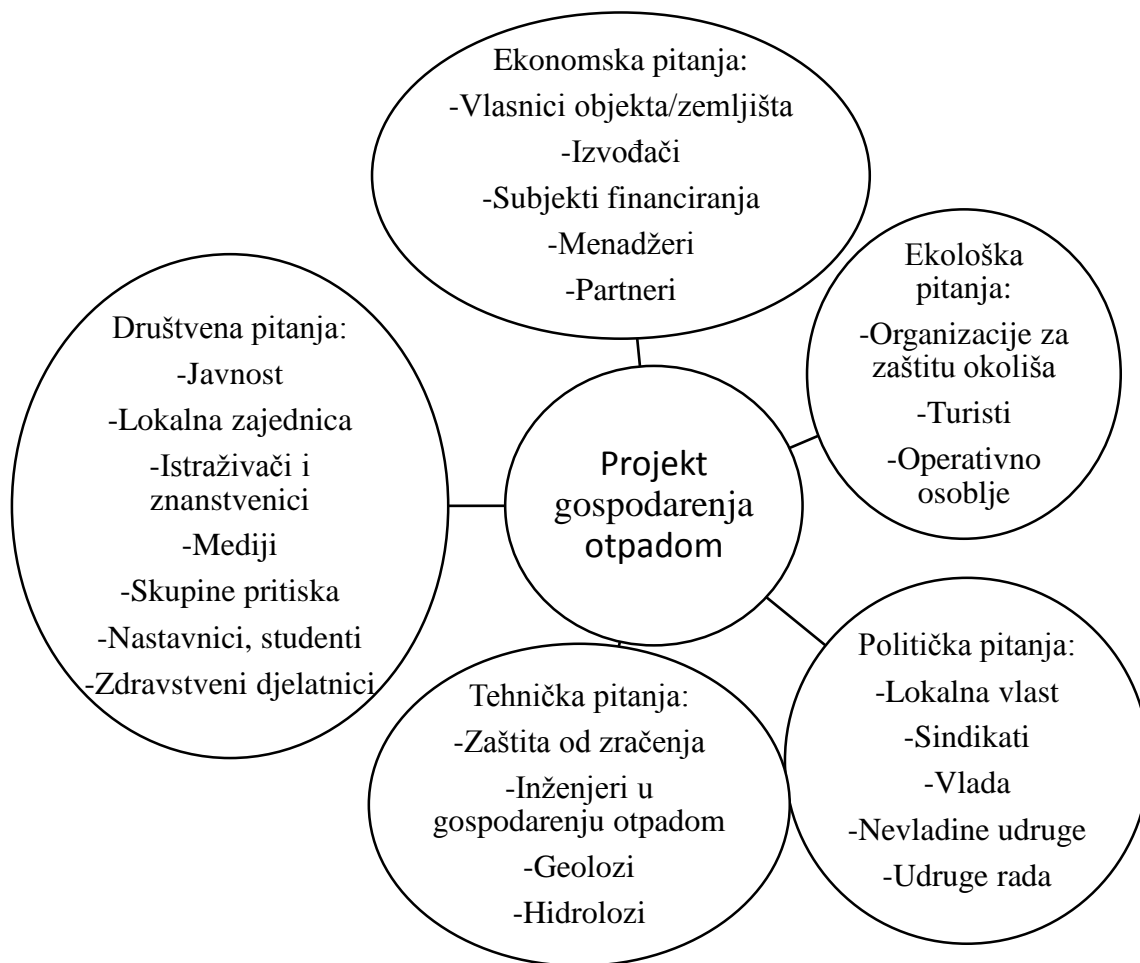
Ekonomska pitanja:
-Vlasnici objekta/zemljišta
-Izvođači
-Subjekti financiranja
-Menadžeri
-Partneri

Ekološka pitanja:
-Organizacije za zaštitu okoliša
-Turisti
-Operativno osoblje

Društvena pitanja:
-Javnost
-Lokalna zajednica
-Istraživači i znanstvenici
-Mediji
-Skupine pritiska
-Nastavnici, studenti
-Zdravstveni djelatnici

Projekt gospodarenja otpadom

Tehnička pitanja:
-Zaštita od zračenja
-Inženjeri u gospodarenju otpadom
-Geolozi
-Hidrolozi

Politička pitanja:
-Lokalna vlast
-Sindikati
-Vlada
-Nevladine udruge
-Udruge rada